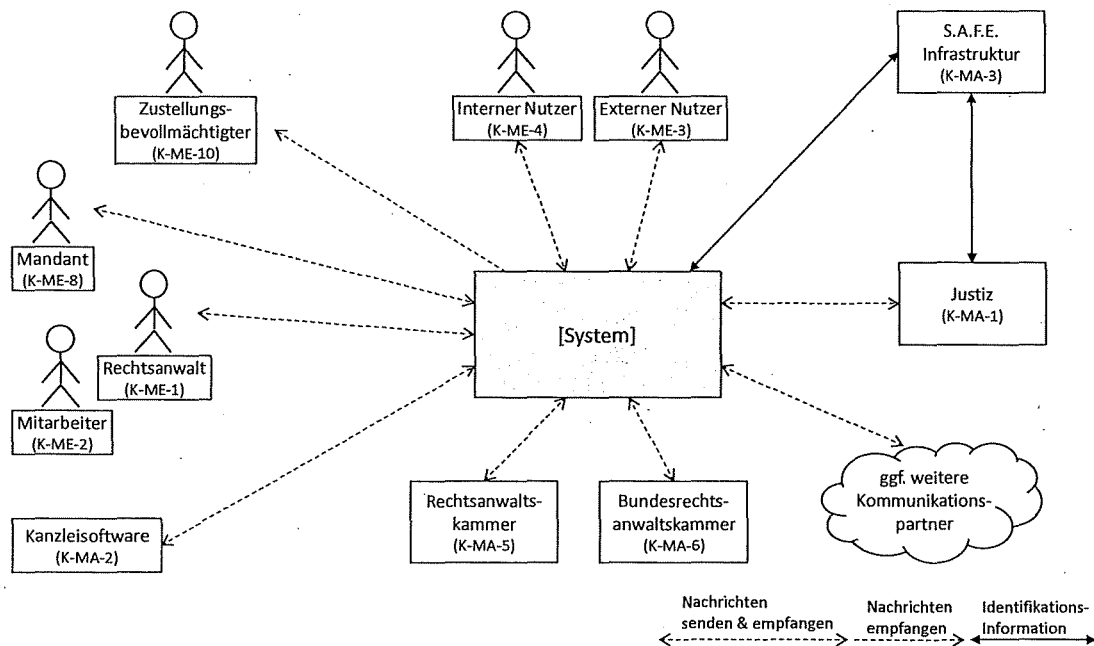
Zustellungsbevollmächtigter
(K-ME-10)

Interner Nutzer
(K-ME-4)

Externer Nutzer
(K-ME-3)

S.A.F.E. Infrastruktur
(K-MA-3)

Mandant
(K-ME-8)

Rechtsanwalt
(K-ME-1)

Mitarbeiter
(K-ME-2)

[System]

Justiz
(K-MA-1)

Kanzleisoftware
(K-MA-2)

Rechtsanwaltskammer
(K-MA-5)

Bundesrechtsanwaltskammer
(K-MA-6)

ggf. weitere Kommunikationspartner

Nachrichten senden & empfangen

Nachrichten empfangen

Identifikations-Information